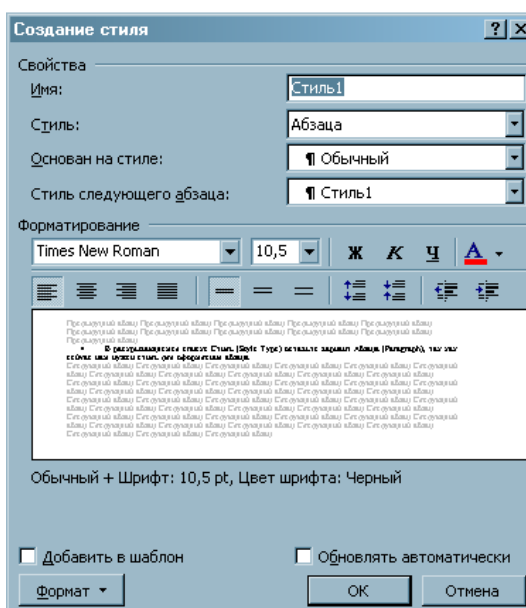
Создание стиля

?

Свойства

Имя:

Стиль1

Стиль:

Абзаца

Основан на стиле:

¶ Обычный

Стиль следующего абзаца:

¶ Стиль1

Форматирование

Times New Roman

10,5

Ж

К

Ч

А

Предыдущий абзац Предыдущий абзац Предыдущий абзац Предыдущий абзац Предыдущий абзац Предыдущий абзац Предыдущий абзац Предыдущий абзац Предыдущий абзац Предыдущий абзац Предыдущий абзац

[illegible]

Следующий абзац Следующий абзац Следующий абзац Следующий абзац Следующий абзац Следующий абзац Следующий абзац Следующий абзац Следующий абзац Следующий абзац

Обычный + Шрифт: 10,5 pt, Цвет шрифта: Черный

Добавить в шаблон

Обновлять автоматически

Формат

ОК

Отмена